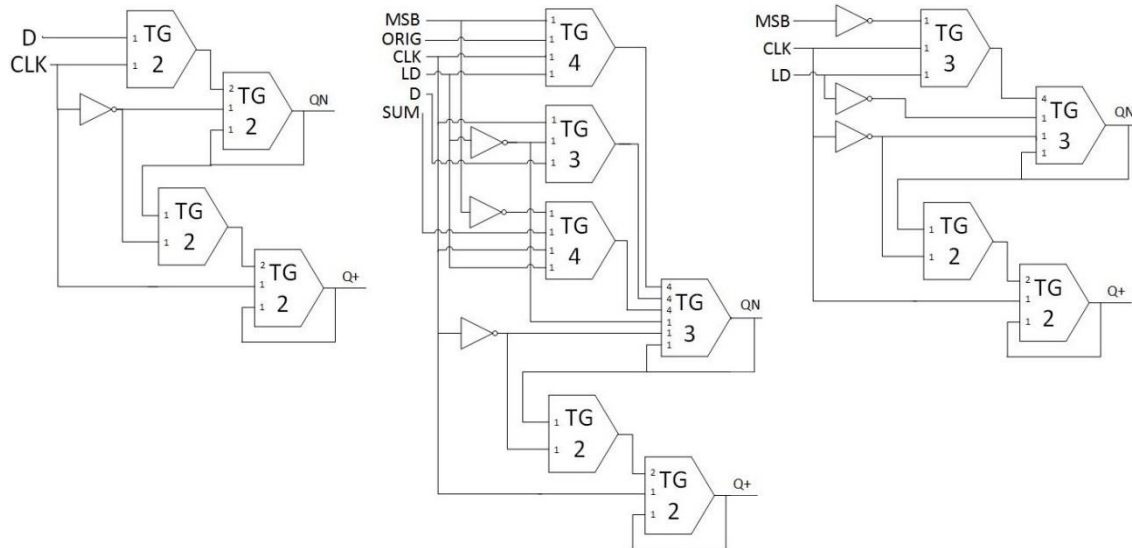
D
CLK
1
1
TG
2
2
1
1
TG
2
QN
1
1
TG
2
2
1
1
TG
2
Q+

MSB
ORIG
CLK
LD
D
SUM
1
1
1
1
TG
4
1
1
1
TG
3
1
1
1
1
TG
4
4
4
4
1
1
1
1
TG
3
QN
1
1
TG
2
2
1
1
TG
2
Q+

MSB
CLK
LD
1
1
1
TG
3
4
1
1
1
TG
3
QN
1
1
TG
2
2
1
1
TG
2
Q+